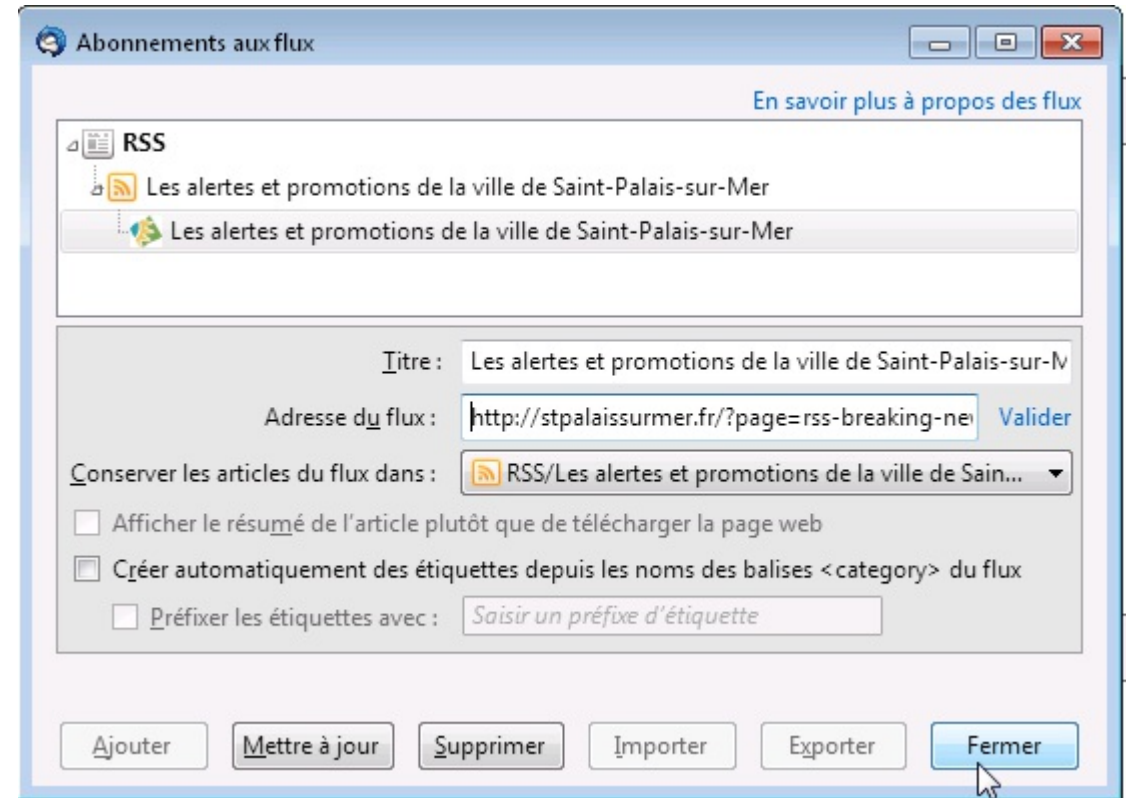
Abonnements aux flux

En savoir plus à propos des flux

RSS

Les alertes et promotions de la ville de Saint-Palais-sur-Mer

Les alertes et promotions de la ville de Saint-Palais-sur-Mer

Titre : Les alertes et promotions de la ville de Saint-Palais-sur-M

Adresse du flux : http://stpalaissurmer.fr/?page=rss-breaking-nev Valider

Conserver les articles du flux dans : RSS/Les alertes et promotions de la ville de Sain...

Afficher le résumé de l'article plutôt que de télécharger la page web

Créer automatiquement des étiquettes depuis les noms des balises <category> du flux

Préfixer les étiquettes avec : Saisir un préfixe d'étiquette

Ajouter Mettre à jour Supprimer Importer Exporter Fermer